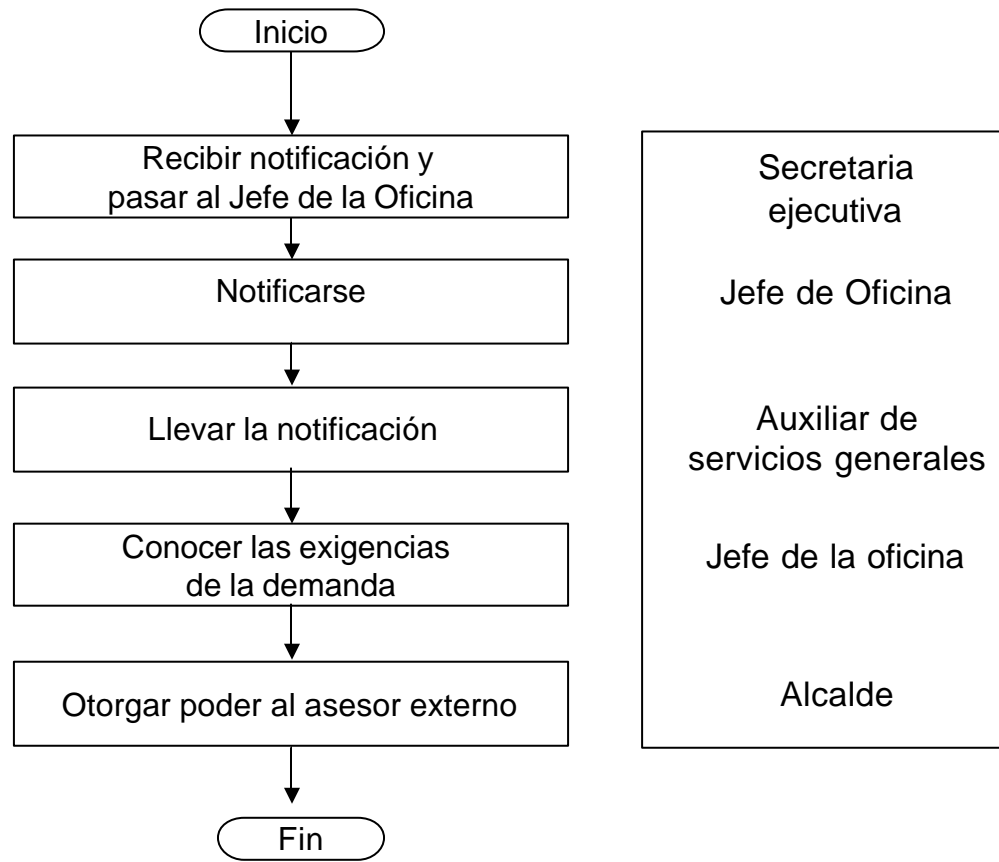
Inicio

Recibir notificación y pasar al Jefe de la Oficina

Notificarse

Llevar la notificación

Conocer las exigencias de la demanda

Otorgar poder al asesor externo

Fin

Secretaria ejecutiva

Jefe de Oficina

Auxiliar de servicios generales

Jefe de la oficina

Alcalde